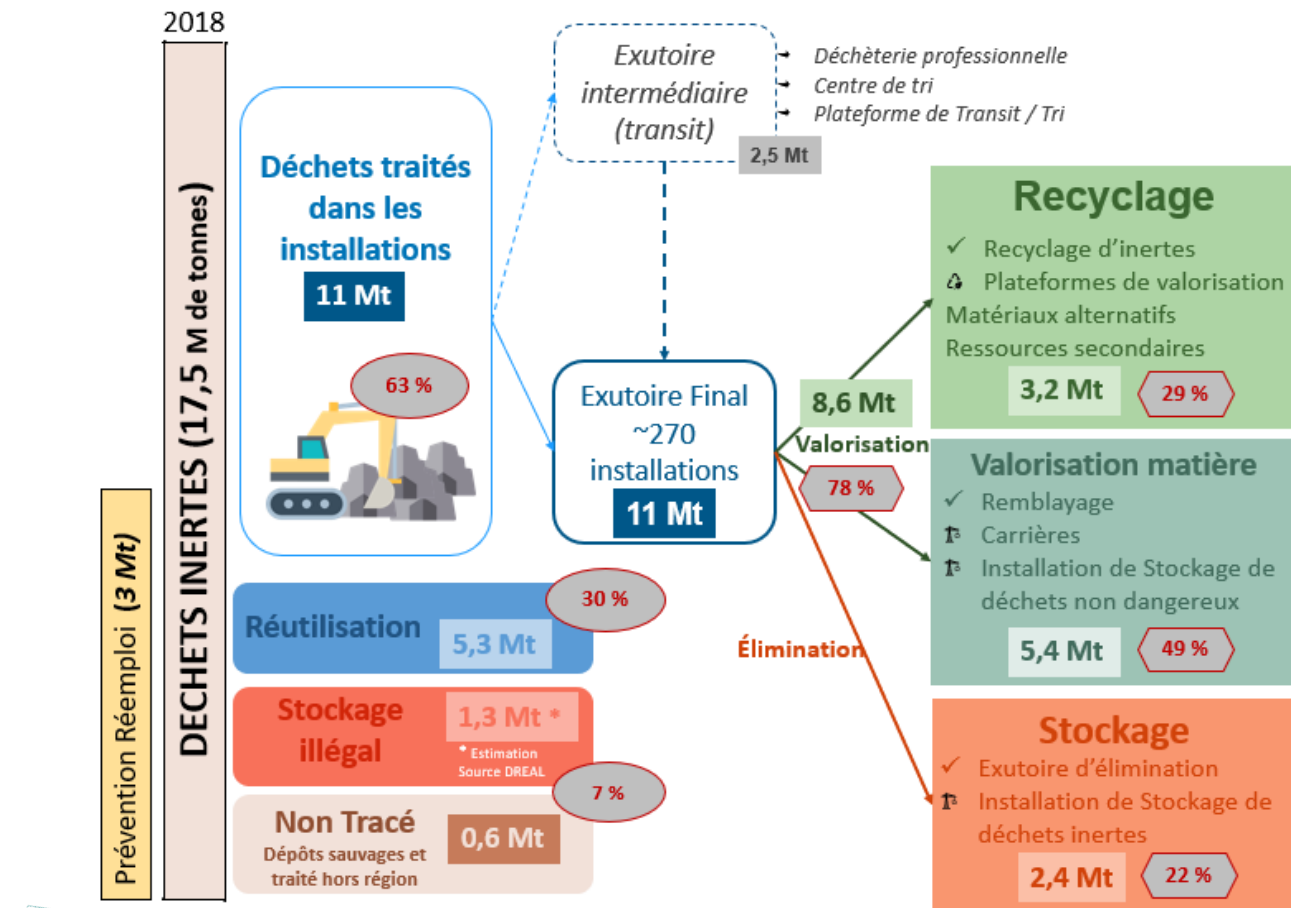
2018

DECHETS INERTES (17,5 M de tonnes)

Prévention Réemploi (3 Mt)

Déchets traités dans les installations
11 Mt
63 %

Exutoire intermédiaire (transit)
2,5 Mt
Déchèterie professionnelle
Centre de tri
Plateforme de Transit / Tri

Exutoire Final ~270 installations
11 Mt

8,6 Mt
Valorisation
78 %

Élimination

Recyclage
✓ Recyclage d'inertes
♲ Plateformes de valorisation
Matériaux alternatifs
Ressources secondaires
3,2 Mt
29 %

Valorisation matière
✓ Remblayage
Carrières
Installation de Stockage de déchets non dangereux
5,4 Mt
49 %

Stockage
✓ Exutoire d'élimination
Installation de Stockage de déchets inertes
2,4 Mt
22 %

Réutilisation
5,3 Mt
30 %

Stockage illégal
1,3 Mt *
* Estimation Source DREAL
7 %

Non Tracé
Dépôts sauvages et traité hors région
0,6 Mt